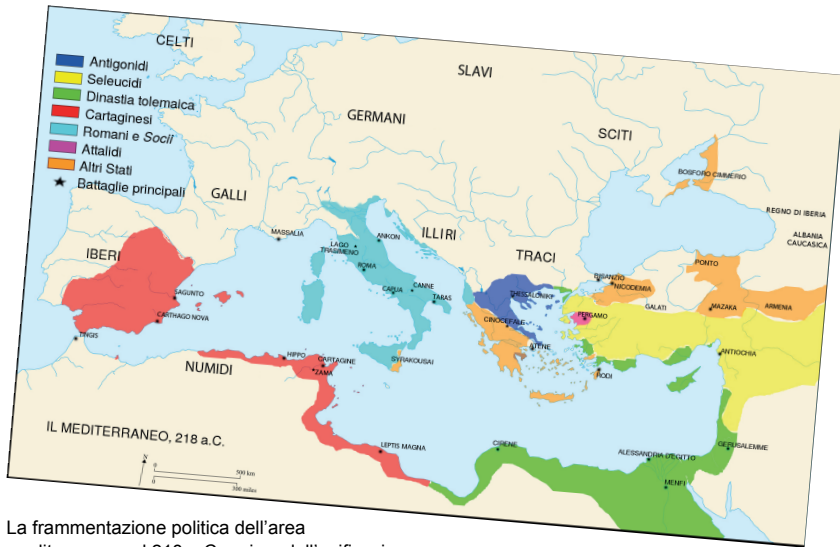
CELTI

Antigonidi
Seleucidi
Dinastia tolemaica
Cartaginesi
Romani e *Socii*
Attalidi
Altri Stati
★ Battaglie principali

SLAVI

GERMANI

SCITI

GALLI

BOSFORO CIMMERIO

REGNO DI IBERIA

ALBANIA CAUCASICA

MASSALIA

ANKON

ILLIRI

TRACI

IBERI

LAGO TRASIMENO

ROMA

CANNE

CAPUA

TARAS

BISANZIO

NICODEMIA

PONTO

SAGUNTO

CARTHAGO NOVA

TESSALONICA

CINOCEFALE

GALATI

MAZAKA

ARMENIA

PERGAMO

TINGIS

HIPPO

CARTAGINE

ZAMA

SYRAKOUSAI

ATENE

ANTIOCHIA

RODI

NUMIDI

IL MEDITERRANEO, 218 a.C.

LEPTIS MAGNA

CIRENE

ALESSANDRIA D'EGITTO

GERUSALEMME

MENFI

N

0

500 km

0

500 miles

La frammentazione politica dell'area
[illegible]